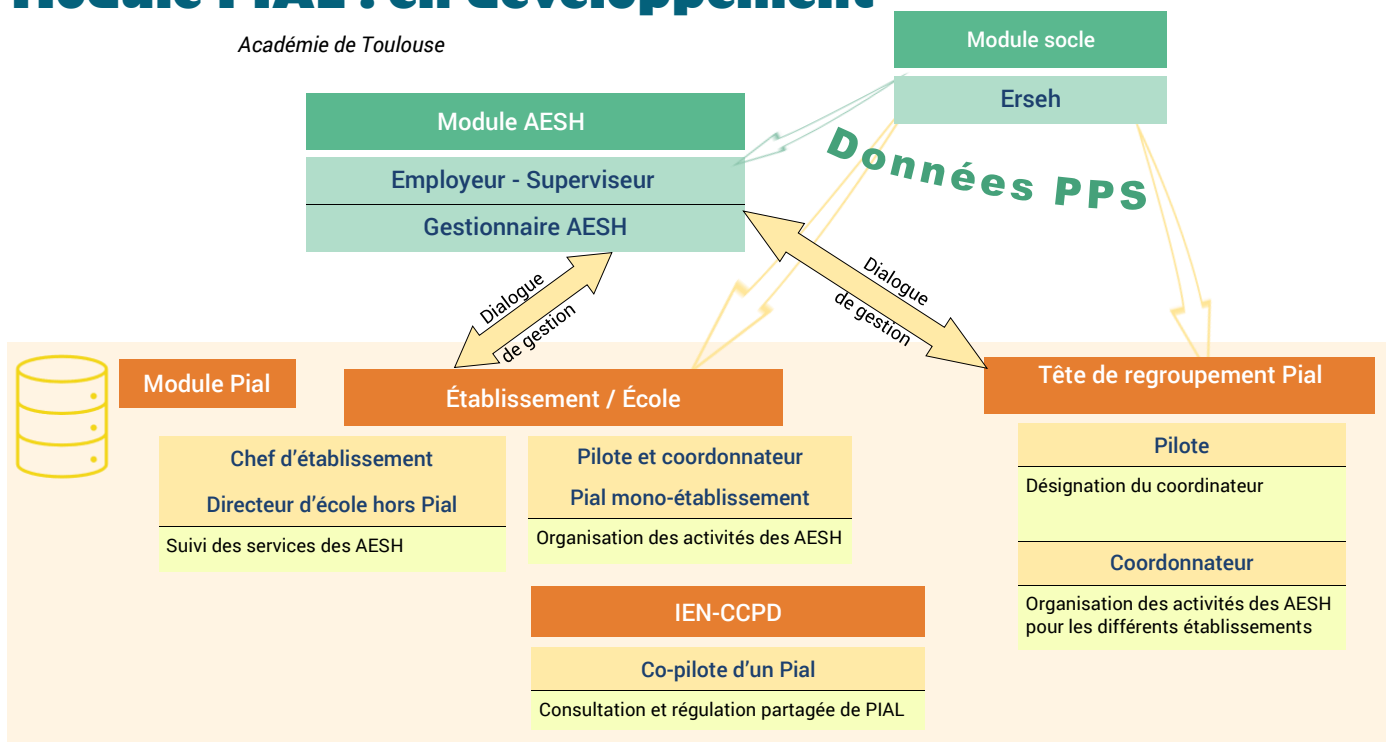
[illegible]

Académie de Toulouse

Module socle

Erseh

Module AESH

Employeur - Superviseur

Gestionnaire AESH

Données PPS

Dialogue de gestion

Dialogue de gestion

Module Pial

Établissement / École

Tête de regroupement Pial

Chef d'établissement

Directeur d'école hors Pial

Suivi des services des AESH

Pilote et coordonnateur

Pial mono-établissement

Organisation des activités des AESH

Pilote

Désignation du coordinateur

Coordonnateur

Organisation des activités des AESH pour les différents établissements

IEN-CCPD

Co-pilote d'un Pial

Consultation et régulation partagée de PIAL